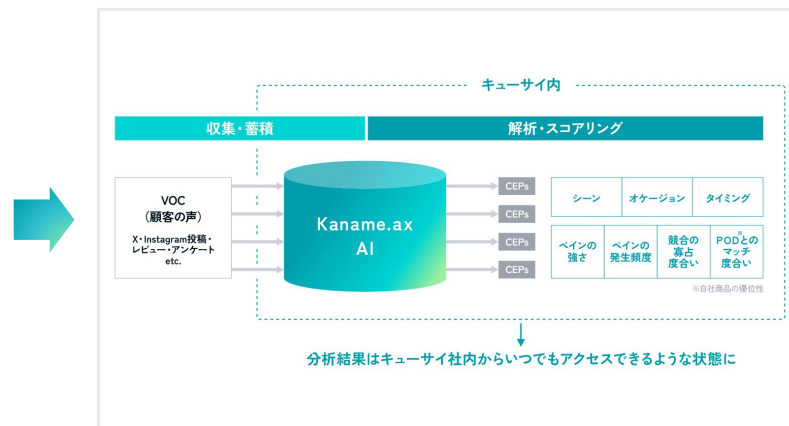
キューサイ内

収集・蓄積

解析・スコアリング

VOC
（顧客の声）

X・Instagram投稿・
レビュー・アンケート
etc.

Kaname.ax
AI

CEPs

CEPs

CEPs

CEPs

| シーン | オケージョン | タイミング |
|---|---|---|

| ペインの強さ | ペインの発生頻度 | 競合の寡占度合い | POD※とのマッチ度合い |
|---|---|---|---|

※自社商品の優位性

分析結果はキューサイ社内からいつでもアクセスできるような状態に